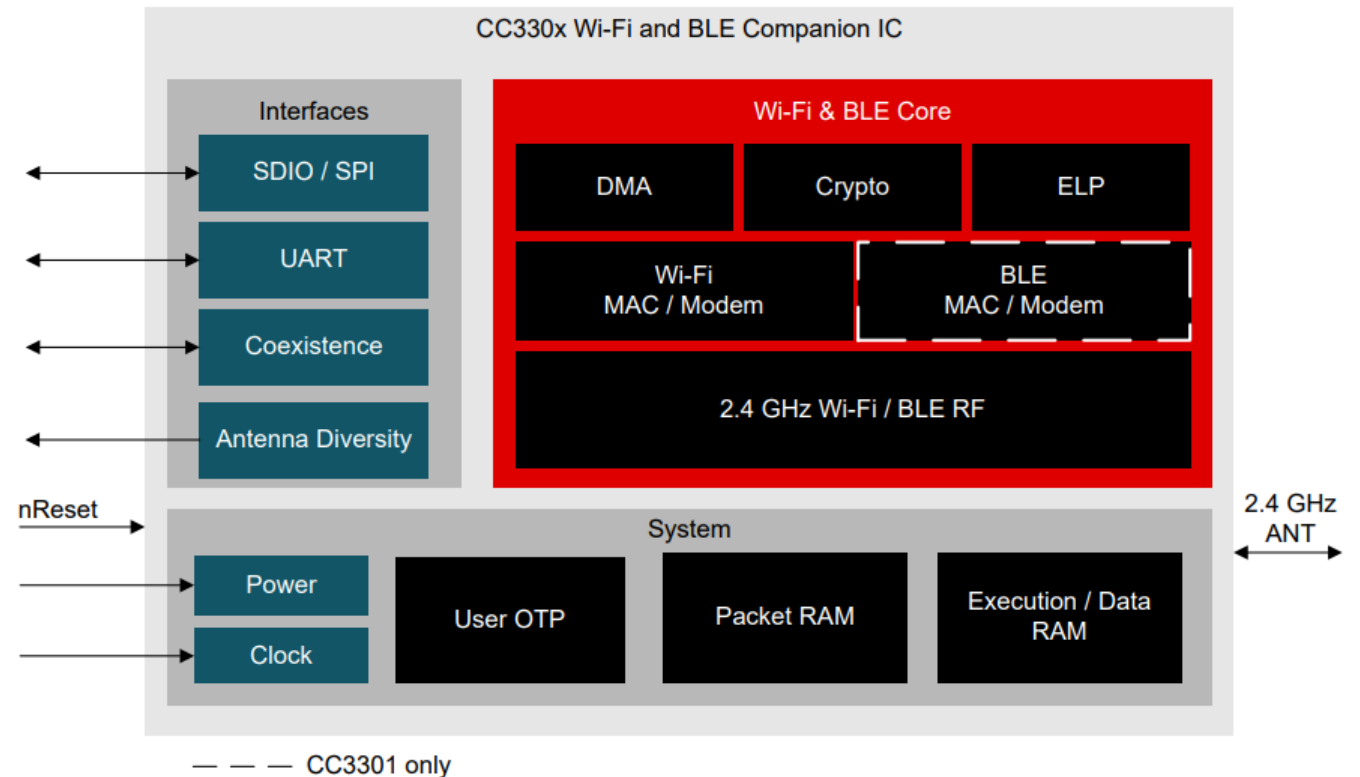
CC330x Wi-Fi and BLE Companion IC

Interfaces

SDIO / SPI

UART

Coexistence

Antenna Diversity

Wi-Fi & BLE Core

DMA

Crypto

ELP

Wi-Fi
MAC / Modem

BLE
MAC / Modem

2.4 GHz Wi-Fi / BLE RF

nReset

System

2.4 GHz
ANT

Power

Clock

User OTP

Packet RAM

Execution / Data
RAM

CC3301 only